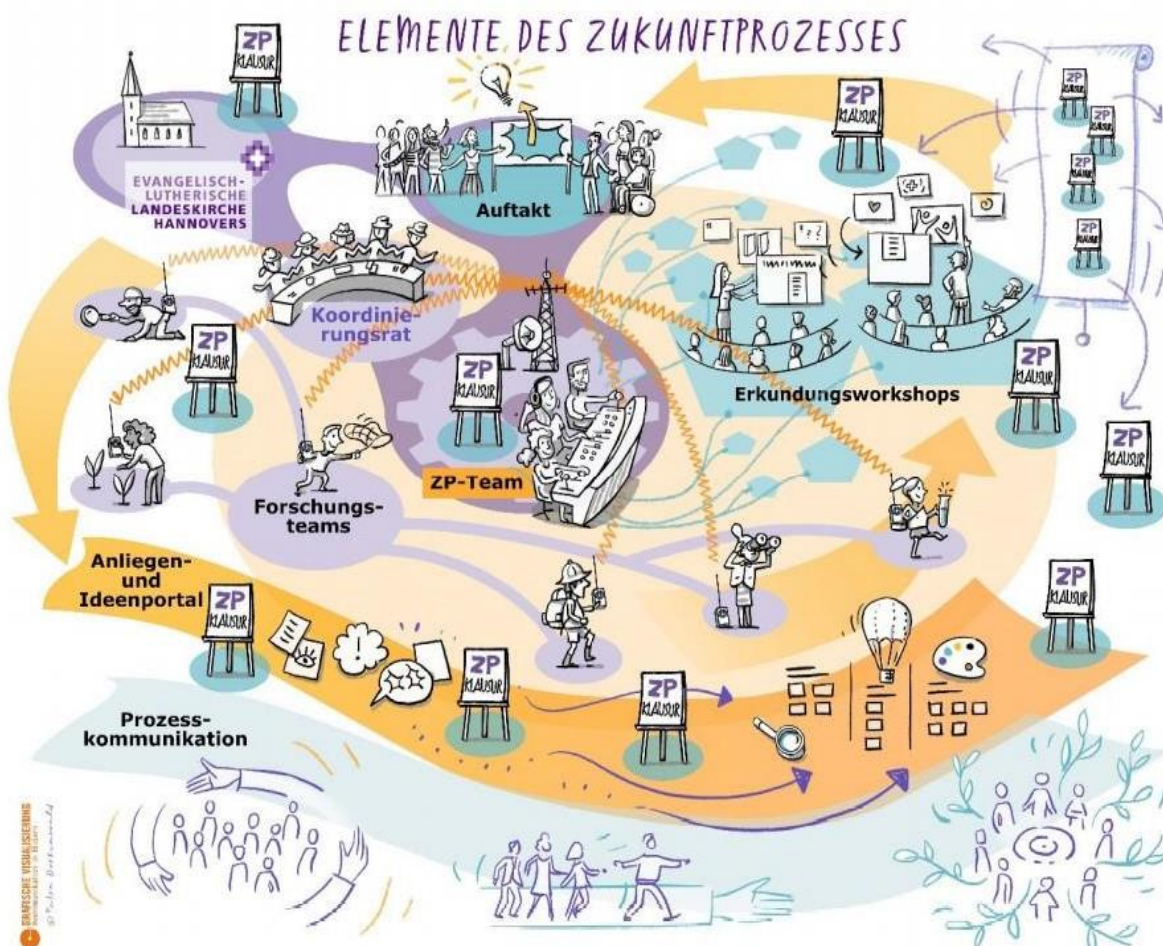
ELEMENTE DES ZUKUNFTPROZESSES

ZP KLAUSUR

EVANGELISCH-LUTHERISCHE LANDESKIRCHE HANNOVERS

Auftakt

ZP KLAUSUR

ZP KLAUSUR

ZP KLAUSUR

ZP KLAUSUR

ZP KLAUSUR

Koordinierungsrat

ZP KLAUSUR

ZP KLAUSUR

ZP KLAUSUR

Erkundungsworkshops

ZP KLAUSUR

ZP-Team

Forschungsteams

Anliegen- und Ideenportal

ZP KLAUSUR

ZP KLAUSUR

ZP KLAUSUR

ZP KLAUSUR

ZP KLAUSUR

Prozesskommunikation

GRAFISCHE VISUALISIERUNG

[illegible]